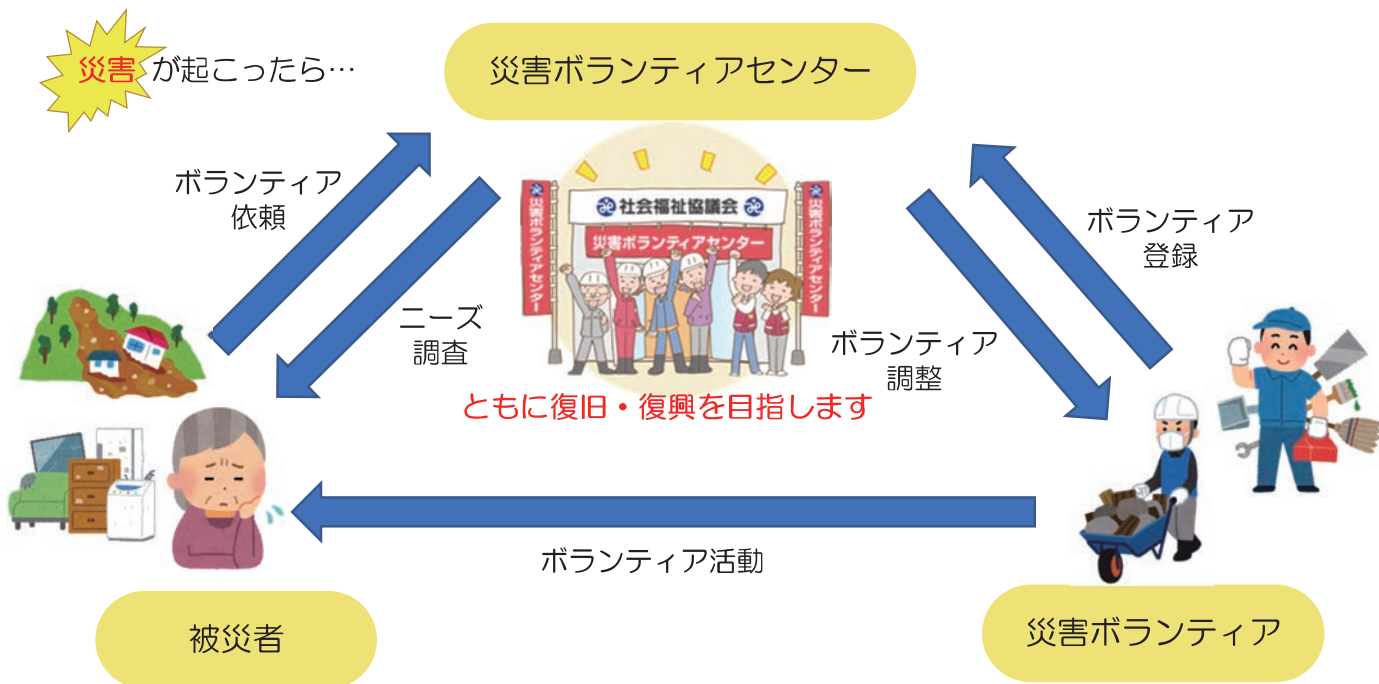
災害が起こったら…

災害ボランティアセンター

ボランティア
依頼

社会福祉協議会
災害ボランティアセンター
災害ボランティアセンター
災害ボランティアセンター

ボランティア
登録

ニーズ
調査

ボランティア
調整

ともに復旧・復興を目指します

ボランティア活動

被災者

災害ボランティア